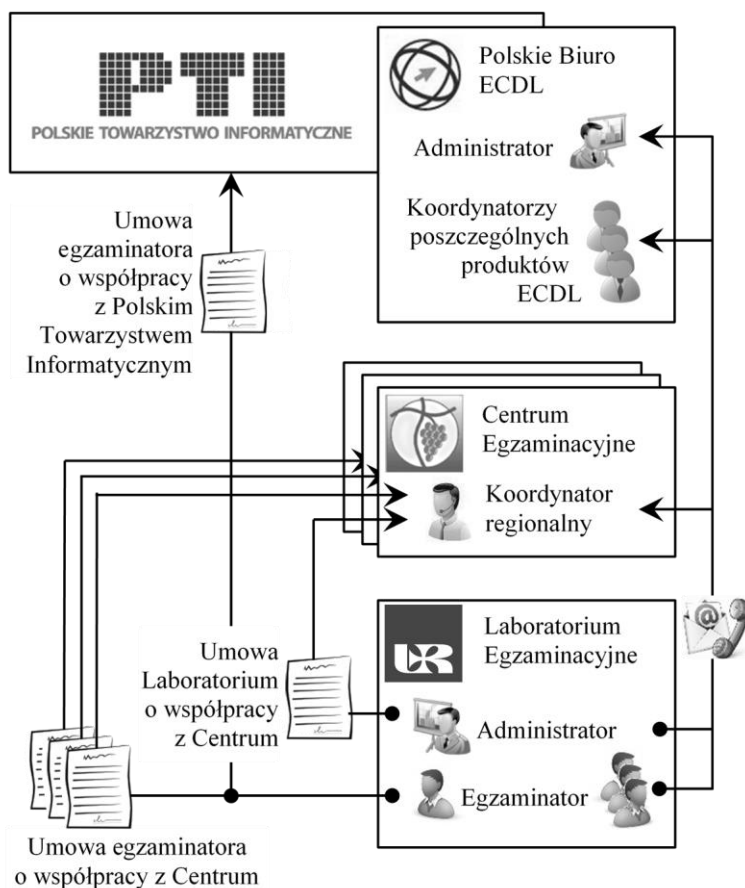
PTI
POLSKIE TOWARZYSTWO INFORMATYCZNE

Polskie Biuro ECDL

Administrator

Koordynatorzy poszczególnych produktów ECDL

Umowa egzaminatora o współpracy z Polskim Towarzystwem Informatycznym

Centrum Egzaminacyjne

Koordynator regionalny

Laboratorium Egzaminacyjne

Umowa Laboratorium o współpracy z Centrum

Administrator

Egzaminator

Umowa egzaminatora o współpracy z Centrum